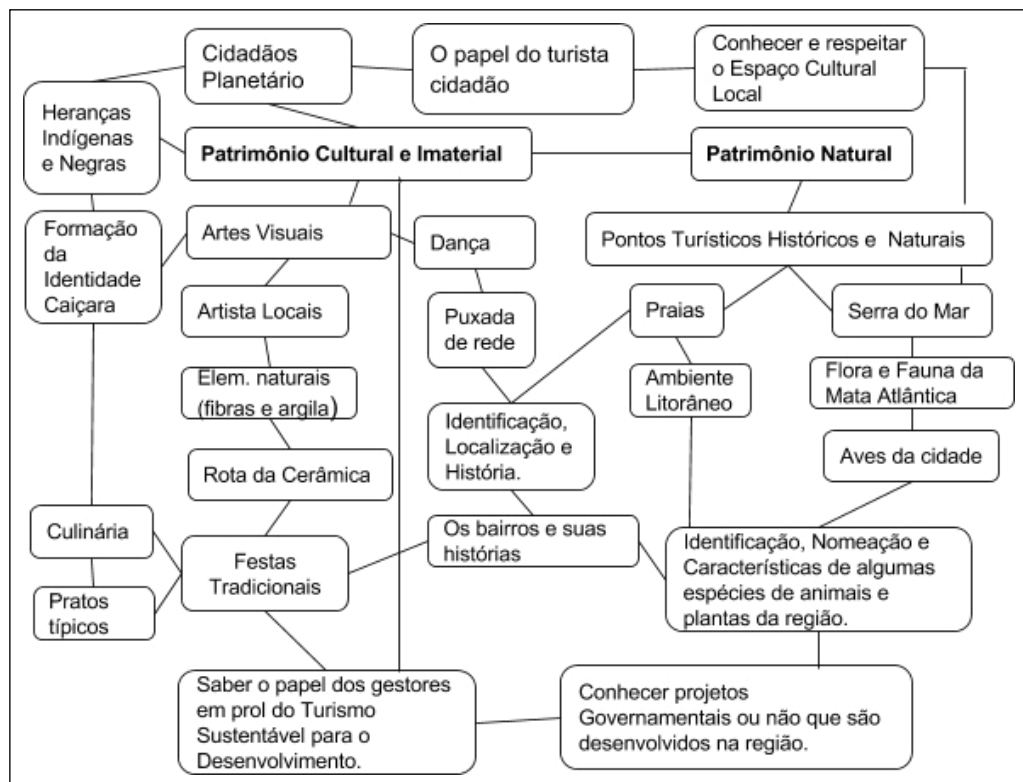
Cidadãos Planetário

O papel do turista cidadão

Conhecer e respeitar o Espaço Cultural Local

Heranças Indígenas e Negras

**Patrimônio Cultural e Imaterial**

**Patrimônio Natural**

Formação da Identidade Caiçara

Artes Visuais

Dança

Pontos Turísticos Históricos e Naturais

Artista Locais

Puxada de rede

Praias

Serra do Mar

Elem. naturais (fibras e argila)

Ambiente Litorâneo

Flora e Fauna da Mata Atlântica

Identificação, Localização e História.

Aves da cidade

Rota da Cerâmica

Culinária

Festas Tradicionais

Os bairros e suas histórias

Identificação, Nomeação e Características de algumas espécies de animais e plantas da região.

Pratos típicos

Saber o papel dos gestores em prol do Turismo Sustentável para o Desenvolvimento.

Conhecer projetos Governamentais ou não que são desenvolvidos na região.